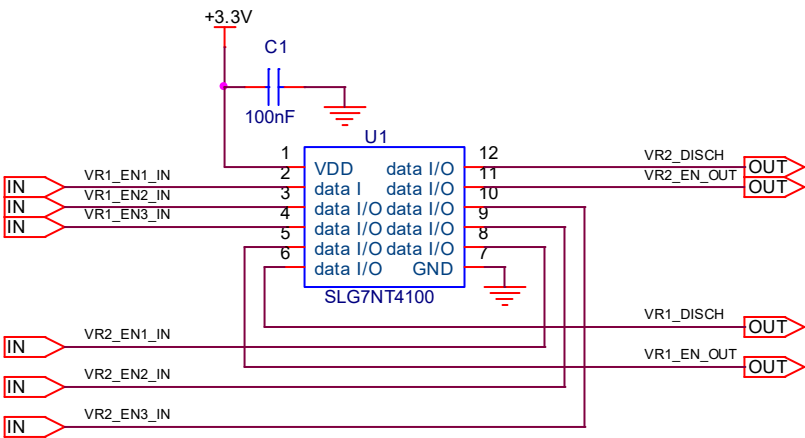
+3.3V

C1

100nF

U1

1 VDD
2 data I
3 data I
4 data I/O
5 data I/O
6 data I/O

data I/O 12
data I/O 11
data I/O 10
data I/O 9
data I/O 8
GND 7

SLG7NT4100

VR2_DISCH OUT
VR2_EN_OUT OUT

IN VR1_EN1_IN
IN VR1_EN2_IN
IN VR1_EN3_IN

VR1_DISCH OUT
VR1_EN_OUT OUT

IN VR2_EN1_IN
IN VR2_EN2_IN
IN VR2_EN3_IN